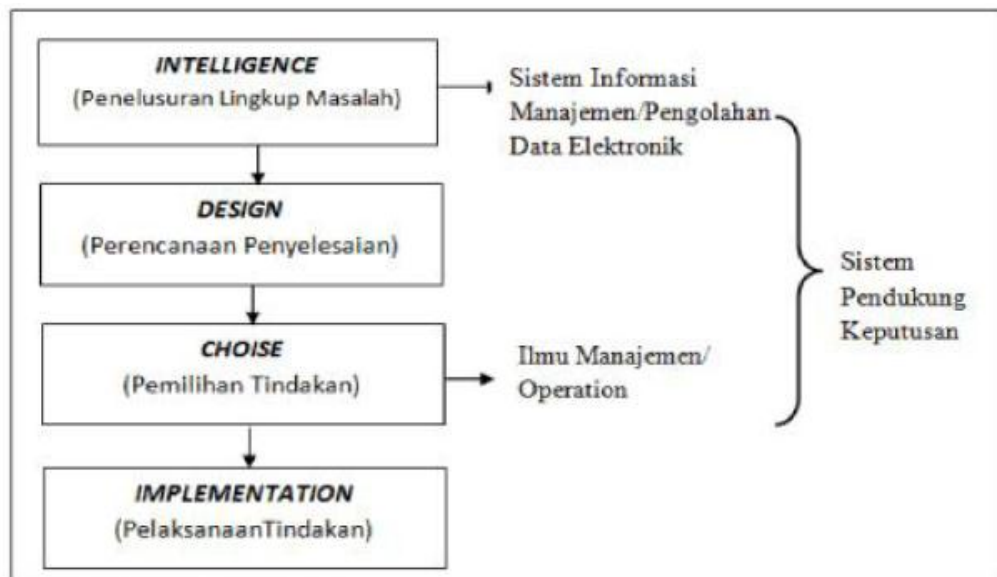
INTELLIGENCE
(Penelusuran Lingkup Masalah)

Sistem Informasi Manajemen/Pengolahan Data Elektronik

DESIGN
(Perencanaan Penyelesaian)

Sistem Pendukung Keputusan

CHOISE
(Pemilihan Tindakan)

Ilmu Manajemen/ Operation

IMPLEMENTATION
(PelaksanaanTindakan)